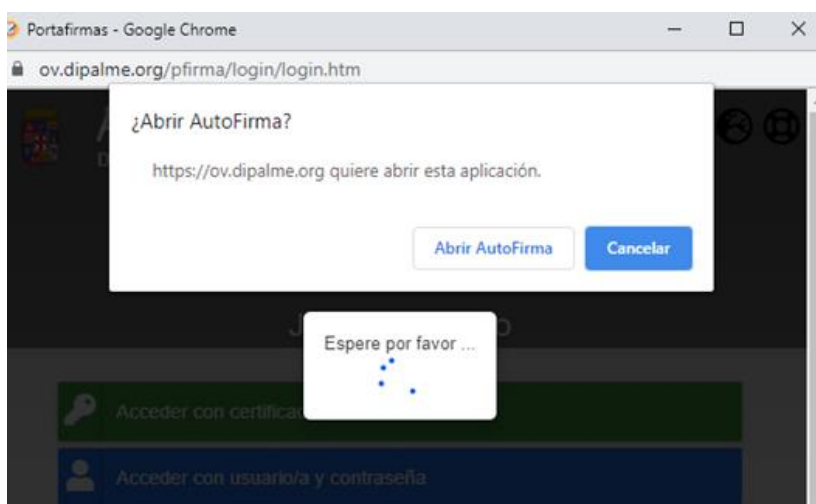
Portafirmas - Google Chrome

ov.dipalme.org/pfirma/login/login.htm

¿Abrir AutoFirma?

https://ov.dipalme.org quiere abrir esta aplicación.

Abrir AutoFirma

Cancelar

Espere por favor ...

Acceder con certifica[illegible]

Acceder con usuario/a y contraseña